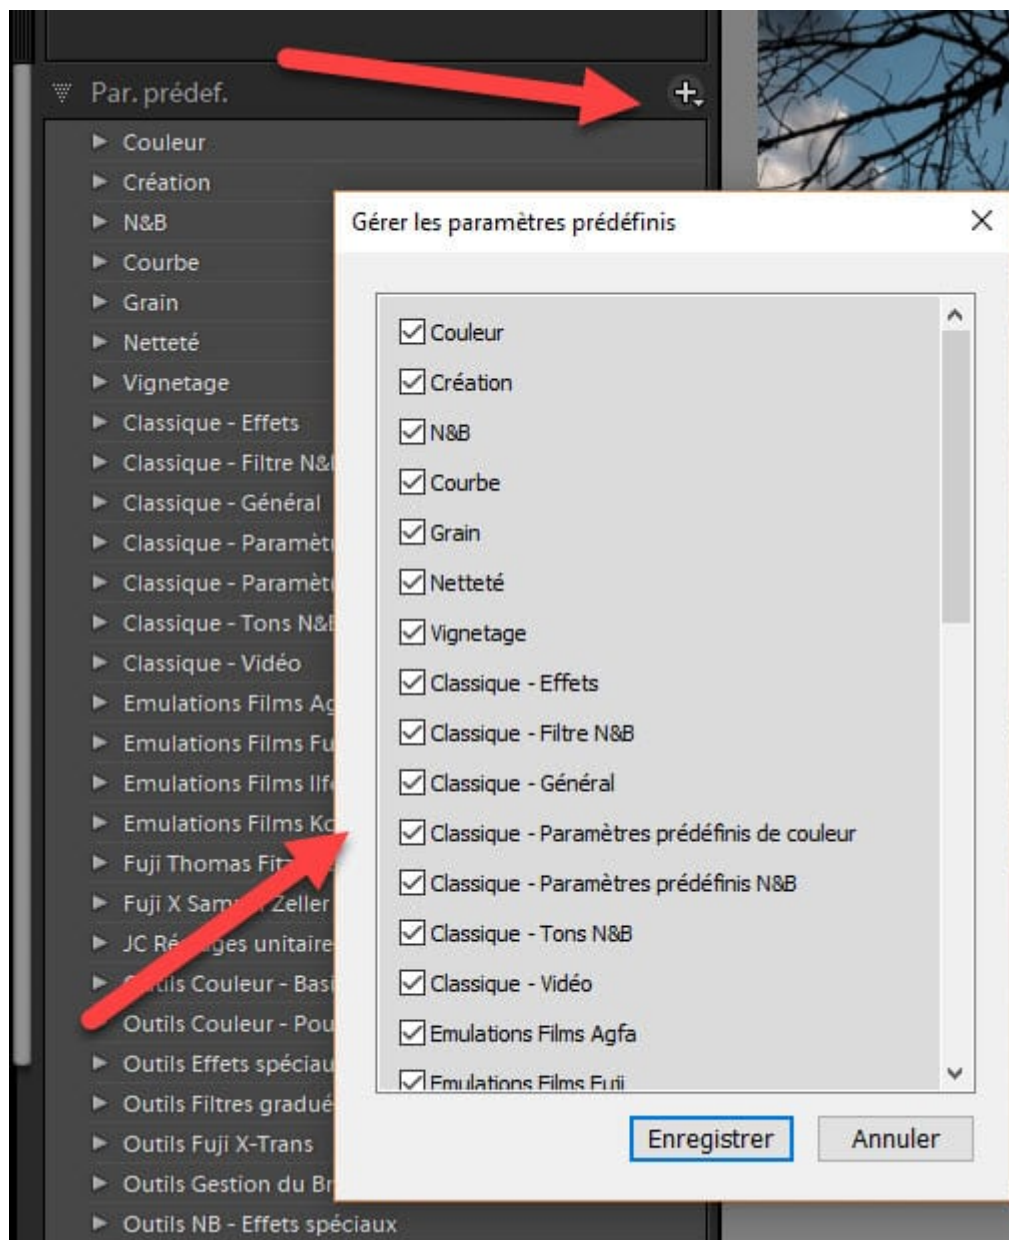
Par. prédef.

Couleur
Création
N&B
Courbe
Grain
Netteté
Vignetage
Classique - Effets
Classique - Filtre N&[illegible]
Classique - Général
Classique - Paramèt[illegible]
Classique - Paramèt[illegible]
Classique - Tons N&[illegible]
Classique - Vidéo
Emulations Films Ag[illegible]
Emulations Films Fu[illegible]
Emulations Films Ilf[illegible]
Emulations Films Ko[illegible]
Fuji Thomas Fit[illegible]
Fuji X Sam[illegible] Zeller
JC Ré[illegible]ges unitaire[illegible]
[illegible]tils Couleur - Basi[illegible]
Outils Couleur - Pou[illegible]
Outils Effets spéciau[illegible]
Outils Filtres gradué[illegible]
Outils Fuji X-Trans
Outils Gestion du Br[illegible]
Outils NB - Effets spéciaux

Gérer les paramètres prédéfinis

Couleur
Création
N&B
Courbe
Grain
Netteté
Vignetage
Classique - Effets
Classique - Filtre N&B
Classique - Général
Classique - Paramètres prédéfinis de couleur
Classique - Paramètres prédéfinis N&B
Classique - Tons N&B
Classique - Vidéo
Emulations Films Agfa
Emulations Films Fuji

Enregistrer
Annuler